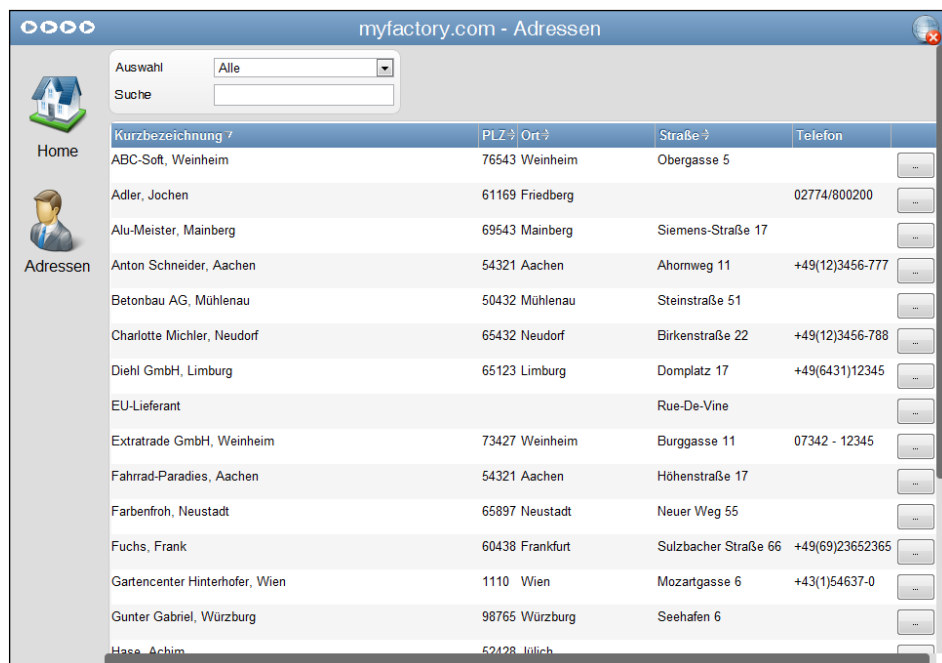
myfactory.com - Adressen

Home

Adressen

Auswahl Alle

Suche

| Kurzbezeichnung | PLZ | Ort | Straße | Telefon | |
|---|---|---|---|---|---|
| ABC-Soft, Weinheim | 76543 | Weinheim | Obergasse 5 | | ... |
| Adler, Jochen | 61169 | Friedberg | | 02774/800200 | ... |
| Alu-Meister, Mainberg | 69543 | Mainberg | Siemens-Straße 17 | | ... |
| Anton Schneider, Aachen | 54321 | Aachen | Ahornweg 11 | +49(12)3456-777 | ... |
| Betonbau AG, Mühlenau | 50432 | Mühlenau | Steinstraße 51 | | ... |
| Charlotte Michler, Neudorf | 65432 | Neudorf | Birkenstraße 22 | +49(12)3456-788 | ... |
| Diehl GmbH, Limburg | 65123 | Limburg | Domplatz 17 | +49(6431)12345 | ... |
| EU-Lieferant | | | Rue-De-Vine | | ... |
| Extratrade GmbH, Weinheim | 73427 | Weinheim | Burggasse 11 | 07342 - 12345 | ... |
| Fahrrad-Paradies, Aachen | 54321 | Aachen | Höhenstraße 17 | | ... |
| Farbenfroh, Neustadt | 65897 | Neustadt | Neuer Weg 55 | | ... |
| Fuchs, Frank | 60438 | Frankfurt | Sulzbacher Straße 66 | +49(69)23652365 | ... |
| Gartencenter Hinterhofer, Wien | 1110 | Wien | Mozartgasse 6 | +43(1)54637-0 | ... |
| Gunter Gabriel, Würzburg | 98765 | Würzburg | Seehafen 6 | | ... |
| Hase, Achim | 52428 | Jülich | | | |